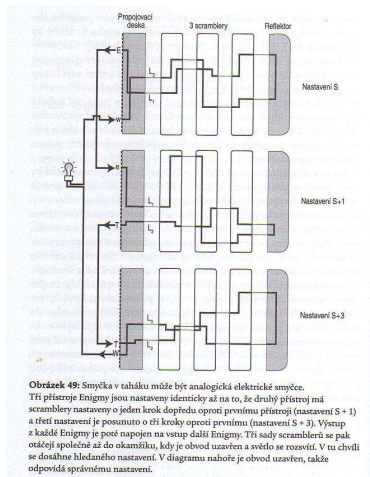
Propojovací deska

3 scramblery

Reflektor

E

L₁

w

L₁

Nastavení S

e

L₂

T

L₂

Nastavení S+1

L₃

T

W

L₃

Nastavení S+3

**Obrázek 49:** Smyčka v taháku může být analogická elektrické smyčce. Tři přístroje Enigmy jsou nastaveny identicky až na to, že druhý přístroj má scramblery nastaveny o jeden krok dopředu oproti prvnímu přístroji (nastavení S + 1) a třetí nastavení je posunuto o tři kroky oproti prvnímu (nastavení S + 3). Výstup z každé Enigmy je poté napojen na vstup další Enigmy. Tři sady scramblerů se pak otáčejí společně až do okamžiku, kdy je obvod uzavřen a světlo se rozsvítí. V tu chvíli se dosáhne hledaného nastavení. V diagramu nahoře je obvod uzavřen, takže odpovídá správnému nastavení.